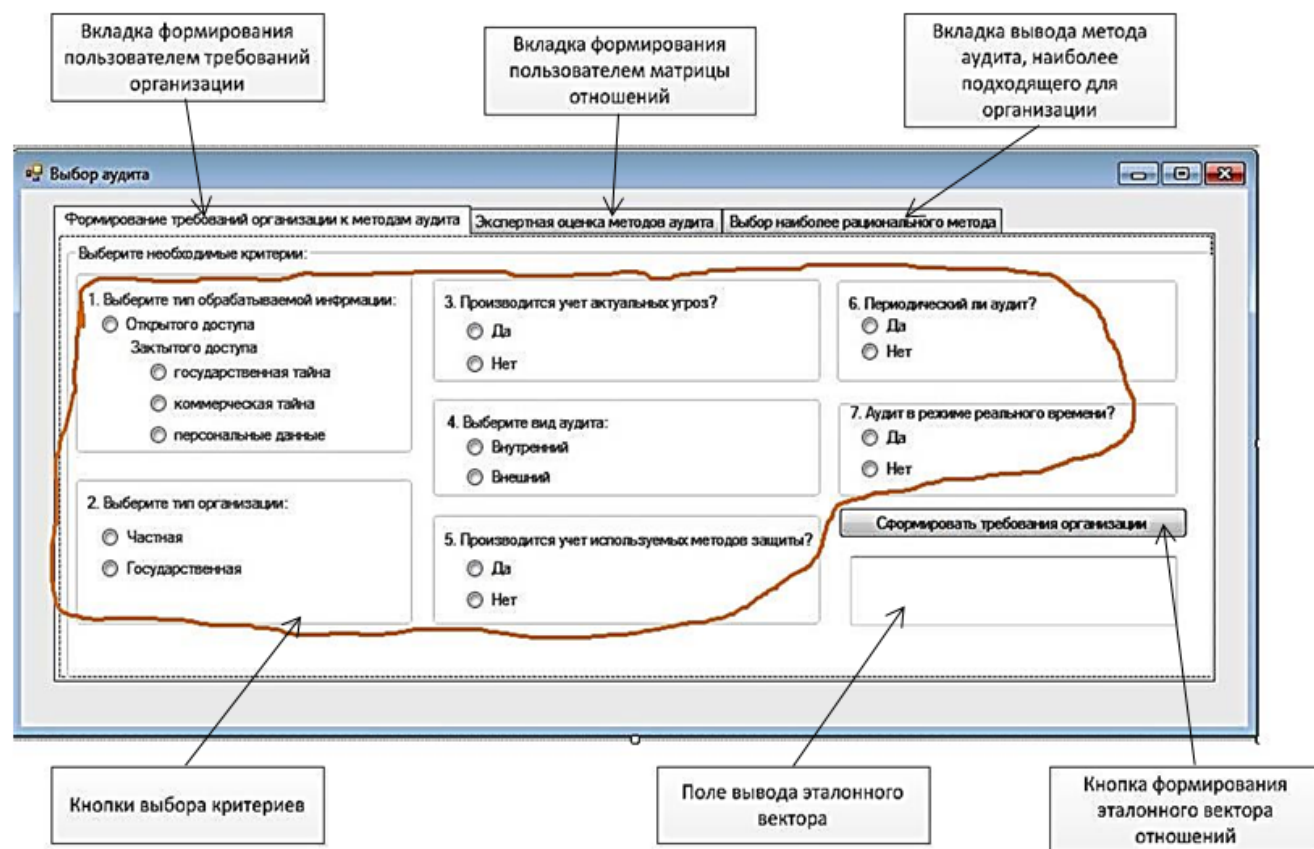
Вкладка формирования пользователем требований организации

Вкладка формирования пользователем матрицы отношений

Вкладка вывода метода аудита, наиболее подходящего для организации

Выбор аудита

Формирование требований организации к методам аудита | Экспертная оценка методов аудита | Выбор наиболее рационального метода

Выберите необходимые критерии:

1. Выберите тип обрабатываемой инфрмации:
Открытого доступа
Закрытого доступа
государственная тайна
коммерческая тайна
персональные данные

2. Выберите тип организации:
Частная
Государственная

3. Производится учет актуальных угроз?
Да
Нет

4. Выберите вид аудита:
Внутренний
Внешний

5. Производится учет используемых методов защиты?
Да
Нет

6. Периодический ли аудит?
Да
Нет

7. Аудит в режиме реального времени?
Да
Нет

Сформировать требования организации

Кнопки выбора критериев

Поле вывода эталонного вектора

Кнопка формирования эталонного вектора отношений